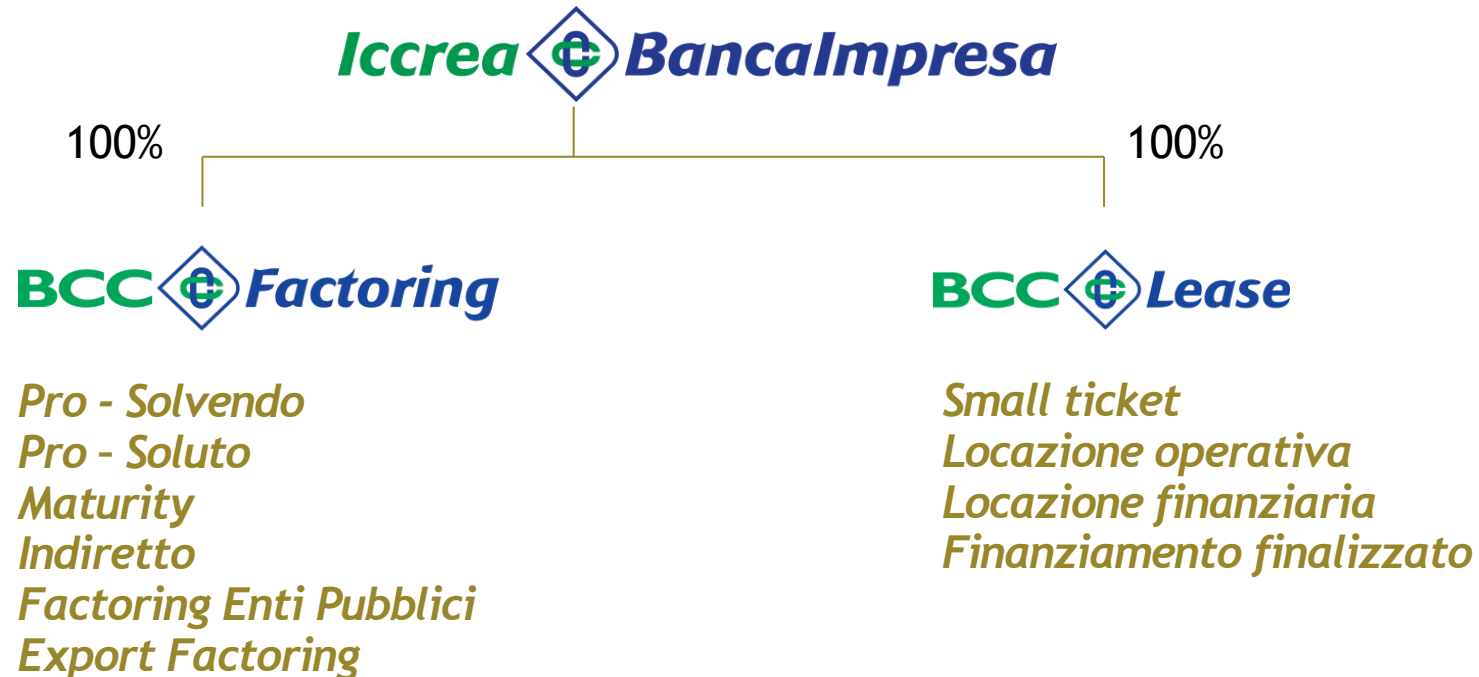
Iccrea BancaImpresa

100%

100%

BCC Factoring

BCC Lease

Pro - Solvendo
Pro - Soluto
Maturity
Indiretto
Factoring Enti Pubblici
Export Factoring

Small ticket
Locazione operativa
Locazione finanziaria
Finanziamento finalizzato